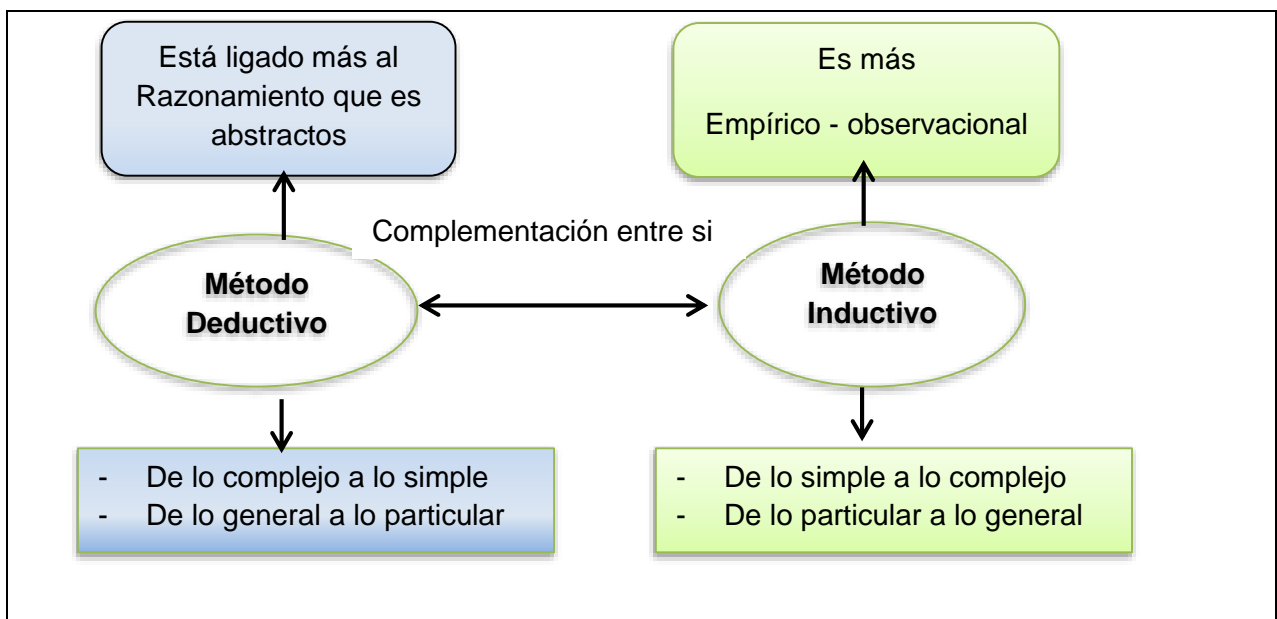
Está ligado más al Razonamiento que es abstractos

Es más

Empírico - observacional

Complementación entre si

Método Deductivo

Método Inductivo

- De lo complejo a lo simple
- De lo general a lo particular

- De lo simple a lo complejo
- De lo particular a lo general